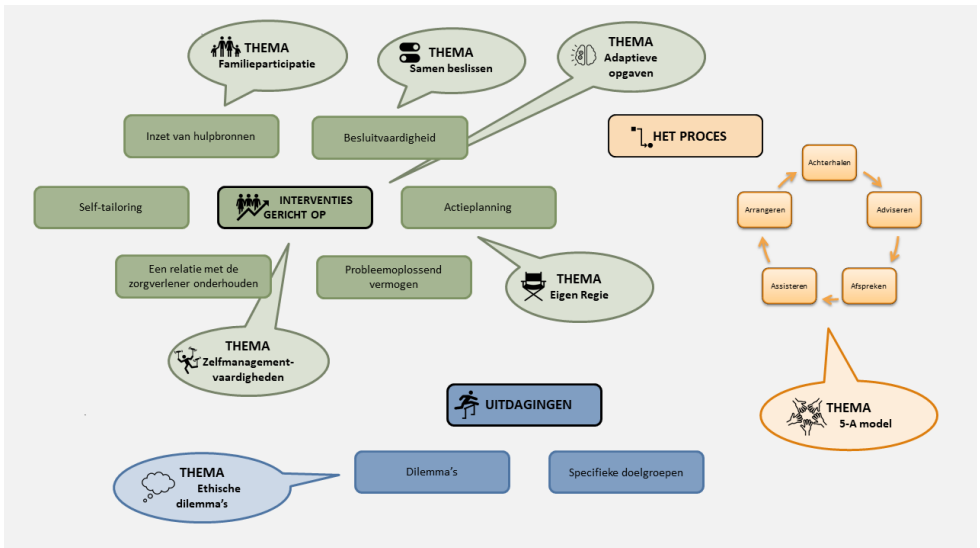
THEMA
Familieparticipatie

THEMA
Samen beslissen

THEMA
Adaptieve opgaven

Inzet van hulpbronnen

Besluitvaardigheid

HET PROCES

Self-tailoring

INTERVENTIES GERICHT OP

Actieplanning

Achterhalen

Adviseren

Afspreken

Assisteren

Arrangeren

Een relatie met de zorgverlener onderhouden

Probleemoplossend vermogen

THEMA
Eigen Regie

THEMA
Zelfmanagement-vaardigheden

UITDAGINGEN

THEMA
5-A model

THEMA
Ethische dilemma's

Dilemma's

Specifieke doelgroepen